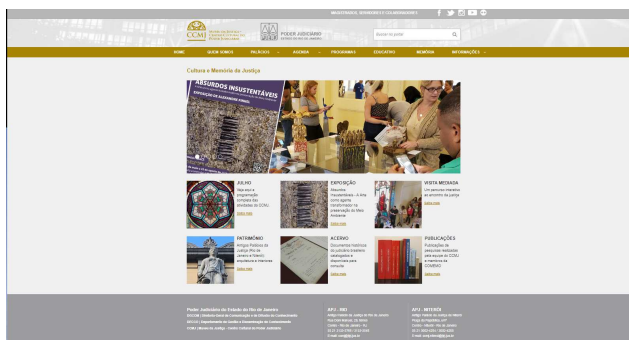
MAGISTRADOS, SERVIDORES E COLABORADORES

CCMJ

PODER JUDICIÁRIO
ESTADO DO RIO DE JANEIRO

Buscar no portal

HOME | QUEM SOMOS | PALÁCIOS | AGENDA | PROGRAMAS | EDUCATIVO | MEMÓRIA | INFORMAÇÕES

Cultura e Memória da Justiça

ABSURDOS INSUSTENTÁVEIS

EXPOSIÇÃO DE ALEXANDRE VOGLER

JULHO
Veja aqui a programação completa das atividades do CCMJ.
Saiba mais

EXPOSIÇÃO
Absurdos Insustentáveis – A arte como agente transformador na preservação do Meio Ambiente
Saiba mais

VISITA MEDIADA
Um passeio marcante ao universo da justiça
Saiba mais

PATRIMÔNIO
Antigos Palácios da Justiça (Rio de Janeiro e Niterói): arquitetura e memória
Saiba mais

ACERVO
Documentos históricos do judiciário brasileiro catalogados e disponíveis para consulta
Saiba mais

PUBLICAÇÕES
Publicações de pesquisas realizadas pela equipe do CCMJ e memória do COMEMO
Saiba mais

Poder Judiciário do Estado do Rio de Janeiro
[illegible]
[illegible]
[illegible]

AP.1 - RIO
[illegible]

AP.2 - NITERÓI
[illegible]